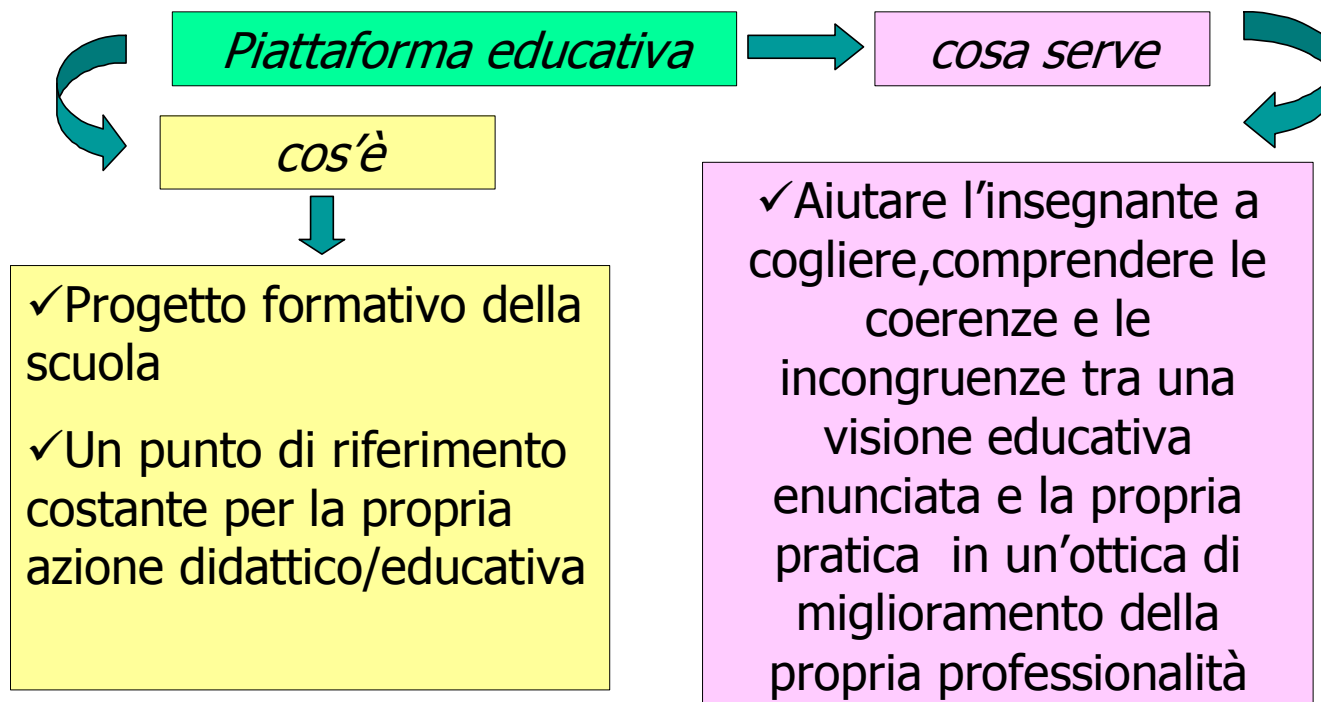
Piattaforma educativa

cosa serve

cos'è

✓Progetto formativo della scuola

✓Un punto di riferimento costante per la propria azione didattico/educativa

✓Aiutare l'insegnante a cogliere,comprendere le coerenze e le incongruenze tra una visione educativa enunciata e la propria pratica in un'ottica di miglioramento della propria professionalità